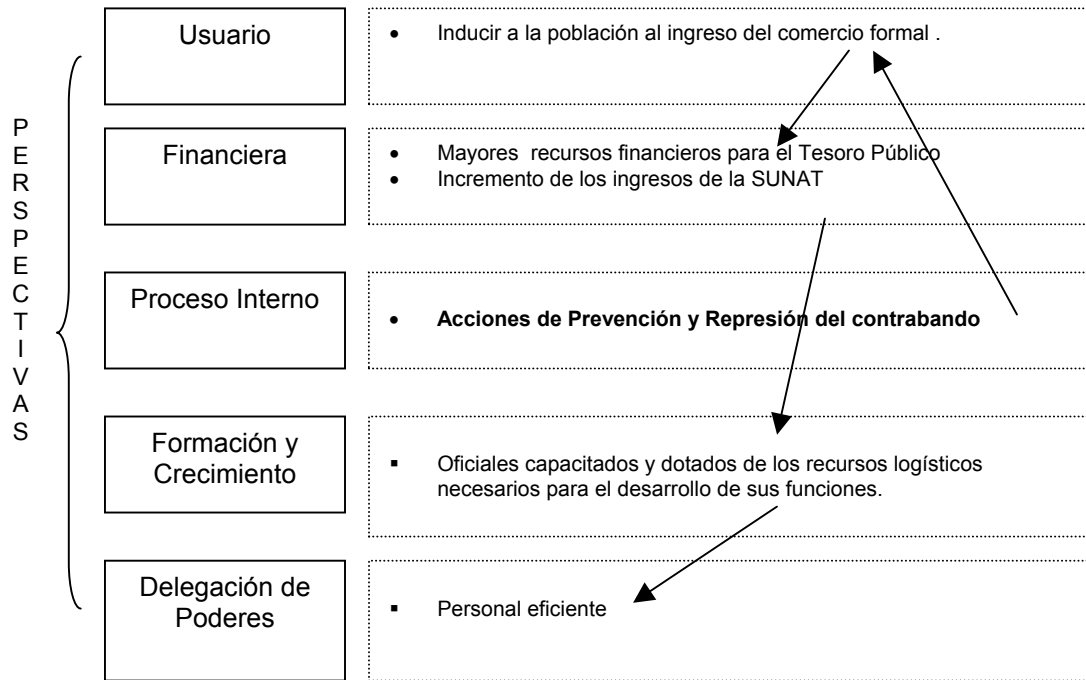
PERSPECTIVAS

Usuario

- Inducir a la población al ingreso del comercio formal .

Financiera

- Mayores recursos financieros para el Tesoro Público
- Incremento de los ingresos de la SUNAT

Proceso Interno

- **Acciones de Prevención y Represión del contrabando**

Formación y Crecimiento

- Oficiales capacitados y dotados de los recursos logísticos necesarios para el desarrollo de sus funciones.

Delegación de Poderes

- Personal eficiente